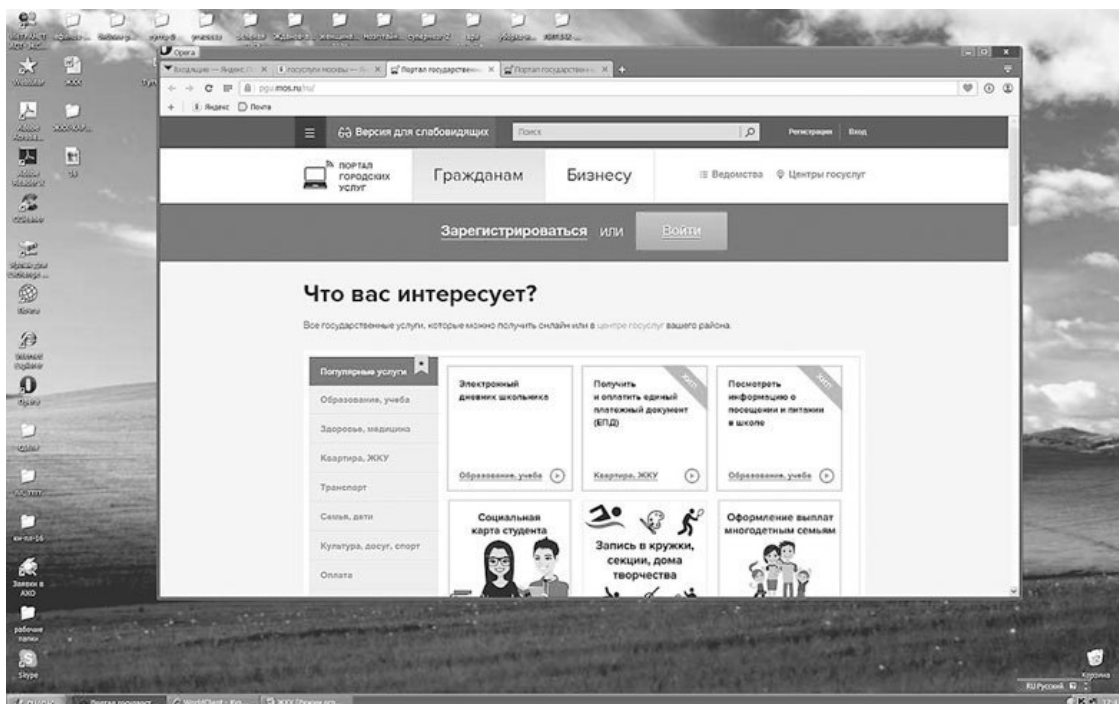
Opera

Входящие — Яндекс.П | Госуслуги Москвы — | Портал государствен | Портал государствен

pgu.mos.ru/ru/

Яндекс Почта

Версия для слабовидящих Поиск Регистрация Вход

ПОРТАЛ ГОРОДСКИХ УСЛУГ

Гражданам

Бизнесу

Ведомства Центры госуслуг

Зарегистрироваться или Войти

Что вас интересует?

Все государственные услуги, которые можно получить онлайн или в центре госуслуг вашего района.

Популярные услуги

Образование, учеба

Здоровье, медицина

Квартира, ЖКУ

Транспорт

Семья, дети

Культура, досуг, спорт

Оплата

Электронный дневник школьника

Образование, учеба

Получить и оплатить единый платежный документ (ЕПД)

ХИТ

Квартира, ЖКУ

Посмотреть информацию о посещении и питании в школе

ХИТ

Образование, учеба

Социальная карта студента

Запись в кружки, секции, дома творчества

Оформление выплат многодетным семьям

Skype

рабочие папки

Заявки в АХО

Opera

Корзина

RU Русский

Портал государст

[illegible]

ЖКХ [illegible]